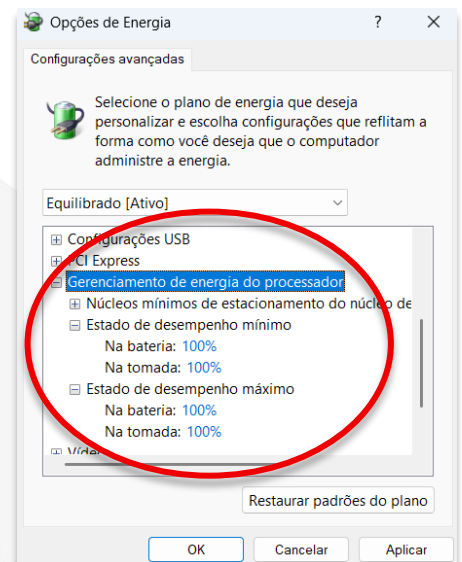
Opções de Energia ? ✕

Configurações avançadas

Selecione o plano de energia que deseja personalizar e escolha configurações que reflitam a forma como você deseja que o computador administre a energia.

Equilibrado [Ativo]

⊞ Configurações USB
⊞ PCI Express
⊟ Gerenciamento de energia do processador
⊞ Núcleos mínimos de estacionamento do núcleo de
⊟ Estado de desempenho mínimo
Na bateria: 100%
Na tomada: 100%
⊟ Estado de desempenho máximo
Na bateria: 100%
Na tomada: 100%
⊞ Víde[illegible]

Restaurar padrões do plano

OK Cancelar Aplicar